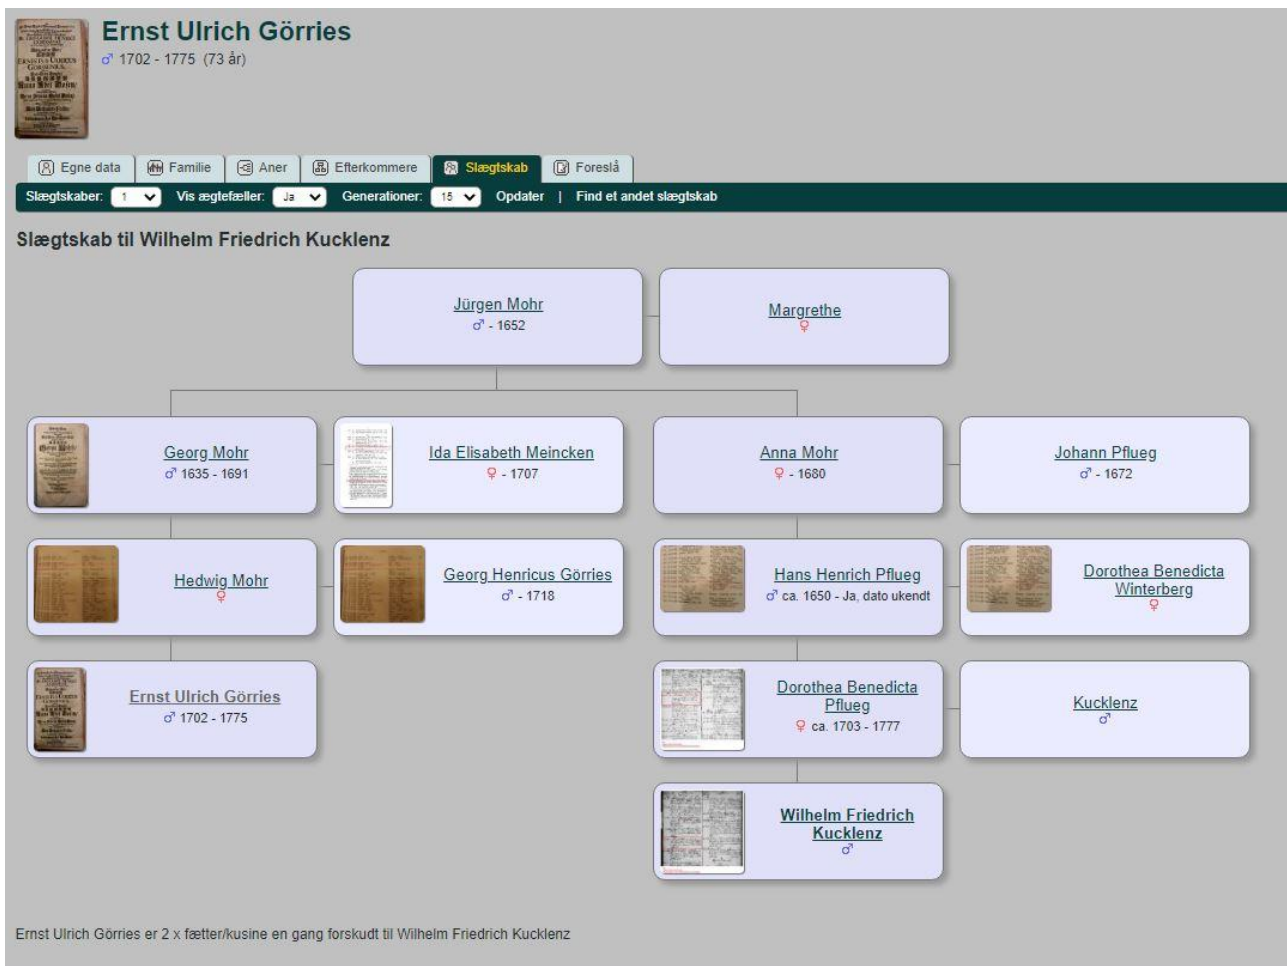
Ernst Ulrich Görries
♂ 1702 - 1775 (73 år)

Egne data | Familie | Aner | Efterkommere | Slægtskab | Foreslå

Slægtskaber: 1 | Vis ægtefæller: Ja | Generationer: 15 | Opdater | Find et andet slægtskab

Slægtskab til Wilhelm Friedrich Kucklenz

Jürgen Mohr
♂ - 1652

Margrethe
♀

Georg Mohr
♂ 1635 - 1691

Ida Elisabeth Meincken
♀ - 1707

Anna Mohr
♀ - 1680

Johann Pflueg
♂ - 1672

Hedwig Mohr
♀

Georg Henricus Görries
♂ - 1718

Hans Henrich Pflueg
♂ ca. 1650 - Ja, dato ukendt

Dorothea Benedicta Winterberg
♀

Ernst Ulrich Görries
♂ 1702 - 1775

Dorothea Benedicta Pflueg
♀ ca. 1703 - 1777

Kucklenz
♂

Wilhelm Friedrich Kucklenz
♂

Ernst Ulrich Görries er 2 x fætter/kusine en gang forskudt til Wilhelm Friedrich Kucklenz